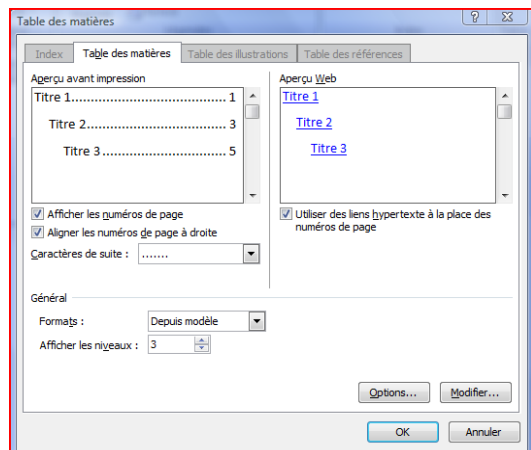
Table des matières

?

Index | Table des matières | Table des illustrations | Table des références

Aperçu avant impression

Titre 1........................................ 1

Titre 2................................... 3

Titre 3.............................. 5

Aperçu Web

Titre 1

Titre 2

Titre 3

Afficher les numéros de page

Aligner les numéros de page à droite

Caractères de suite : .......

Utiliser des liens hypertexte à la place des numéros de page

Général

Formats : Depuis modèle

Afficher les niveaux : 3

Options... Modifier...

OK Annuler